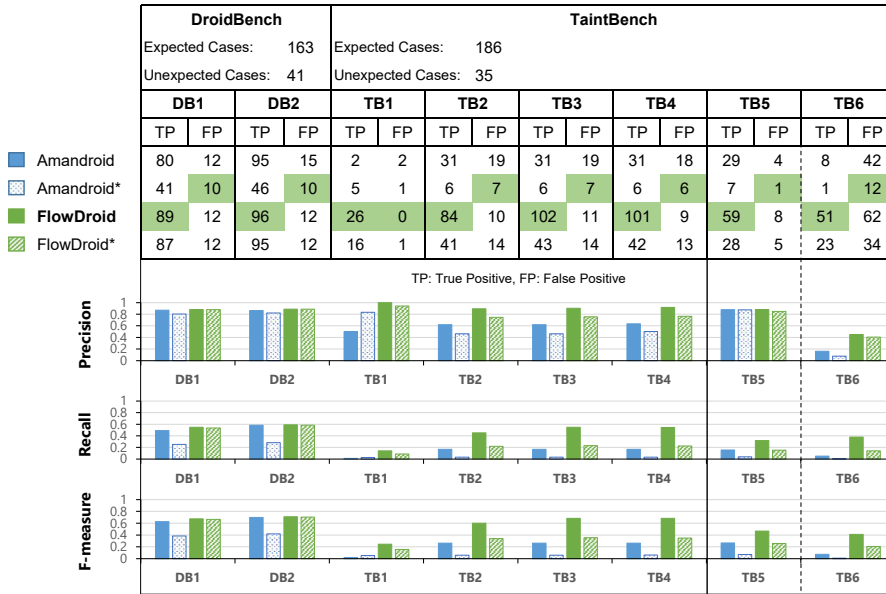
| | DroidBench | | | | TaintBench | | | | | | | | | | | |
|---|---|---|---|---|---|---|---|---|---|---|---|---|---|---|---|---|
| | Expected Cases: 163 | | | | Expected Cases: 186 | | | | | | | | | | | |
| | Unexpected Cases: 41 | | | | Unexpected Cases: 35 | | | | | | | | | | | |
| | DB1 | | DB2 | | TB1 | | TB2 | | TB3 | | TB4 | | TB5 | | TB6 | |
| | TP | FP | TP | FP | TP | FP | TP | FP | TP | FP | TP | FP | TP | FP | TP | FP |
| Amandroid | 80 | 12 | 95 | 15 | 2 | 2 | 31 | 19 | 31 | 19 | 31 | 18 | 29 | 4 | 8 | 42 |
| Amandroid* | 41 | 10 | 46 | 10 | 5 | 1 | 6 | 7 | 6 | 7 | 6 | 6 | 7 | 1 | 1 | 12 |
| **FlowDroid** | 89 | 12 | 96 | 12 | 26 | 0 | 84 | 10 | 102 | 11 | 101 | 9 | 59 | 8 | 51 | 62 |
| FlowDroid* | 87 | 12 | 95 | 12 | 16 | 1 | 41 | 14 | 43 | 14 | 42 | 13 | 28 | 5 | 23 | 34 |

TP: True Positive, FP: False Positive

Precision
1
0.8
0.6
0.4
0.2
0
DB1 DB2 TB1 TB2 TB3 TB4 TB5 TB6

Recall
1
0.8
0.6
0.4
0.2
0
DB1 DB2 TB1 TB2 TB3 TB4 TB5 TB6

F-measure
1
0.8
0.6
0.4
0.2
0
DB1 DB2 TB1 TB2 TB3 TB4 TB5 TB6